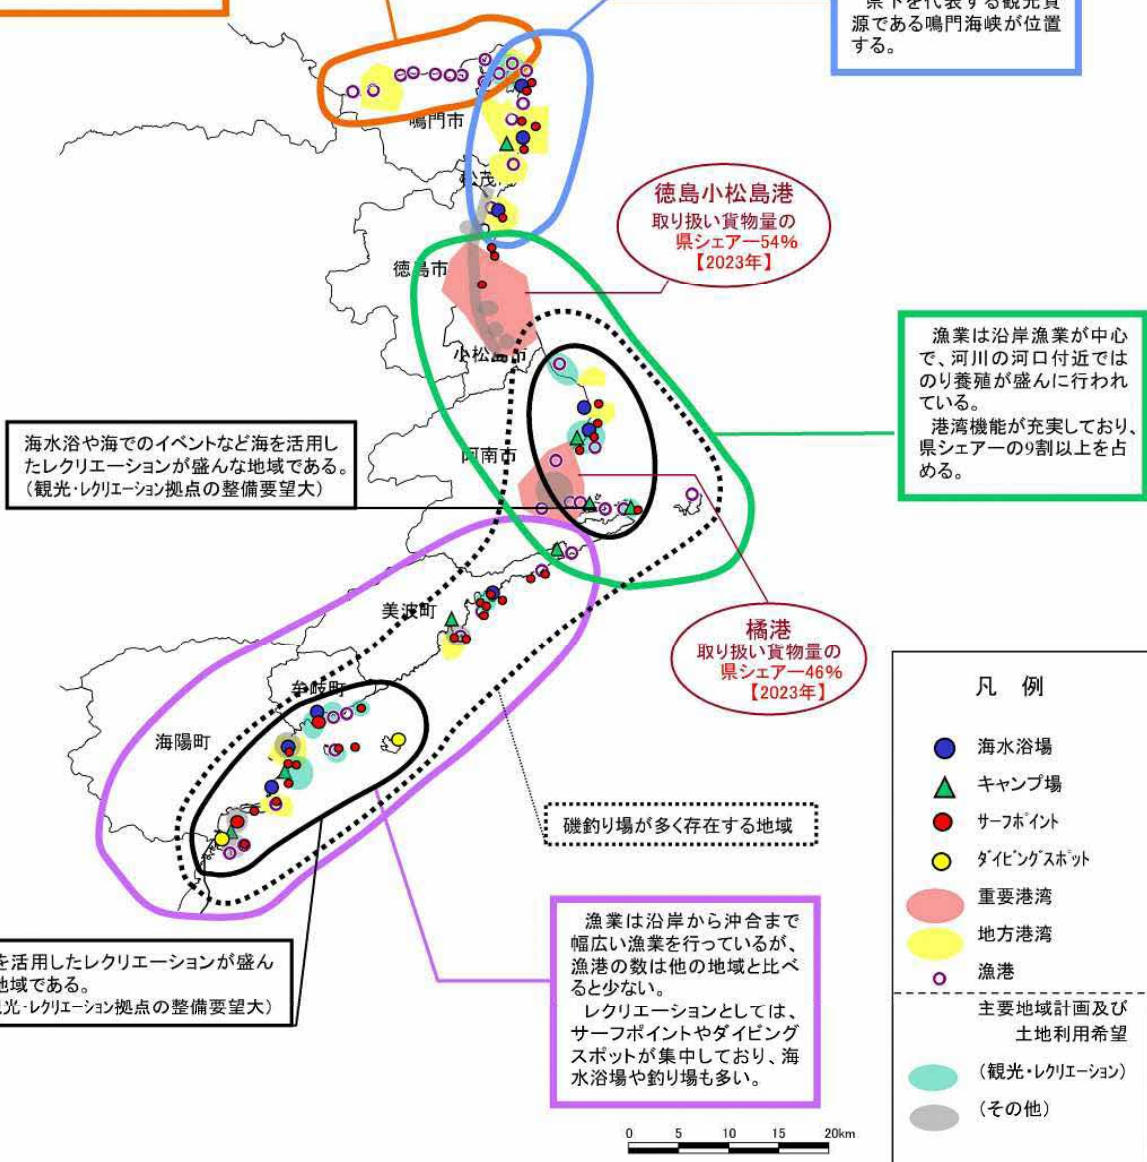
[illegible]県下を代表する観光資源である鳴門海峡が位置する。

鳴門市

松茂町

徳島小松島港
取り扱い貨物量の県シェアー54%
【2023年】

徳島市

小松島市

漁業は沿岸漁業が中心で、河川の河口付近ではのり養殖が盛んに行われている。
港湾機能が充実しており、県シェアーの9割以上を占める。

海水浴や海でのイベントなど海を活用したレクリエーションが盛んな地域である。
（観光･レクリエーション拠点の整備要望大）

阿南市

美波町

橘港
取り扱い貨物量の県シェアー46%
【2023年】

牟岐町

海陽町

磯釣り場が多く存在する地域

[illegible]を活用したレクリエーションが盛ん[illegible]地域である。
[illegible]光･レクリエーション拠点の整備要望大）

漁業は沿岸から沖合まで幅広い漁業を行っているが、漁港の数は他の地域と比べると少ない。
レクリエーションとしては、サーフポイントやダイビングスポットが集中しており、海水浴場や釣り場も多い。

凡例
海水浴場
キャンプ場
サーフポイント
ダイビングスポット
重要港湾
地方港湾
漁港
主要地域計画及び土地利用希望
（観光･レクリエーション）
（その他）

0 5 10 15 20km